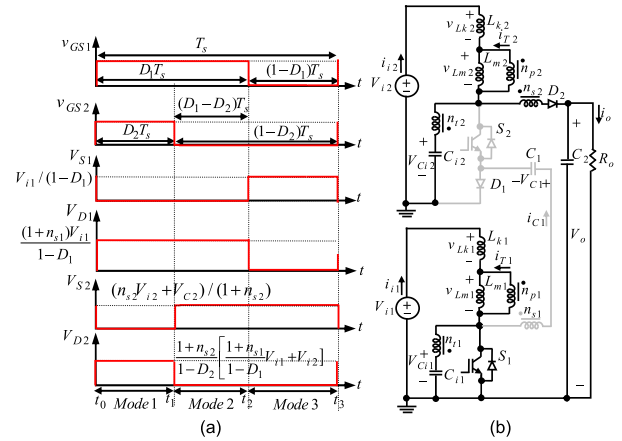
$v_{GS1}$
$T_s$
$D_1T_s$
$(1-D_1)T_s$
$t$
$v_{GS2}$
$(D_1-D_2)T_s$
$D_2T_s$
$(1-D_2)T_s$
$t$
$V_{S1}$
$V_{i1}/(1-D_1)$
$t$
$V_{D1}$
$\frac{(1+n_{s1})V_{i1}}{1-D_1}$
$t$
$V_{S2}$
$(n_{s2}V_{i2}+V_{C2})/(1+n_{s2})$
$t$
$V_{D2}$
$\frac{1+n_{s2}}{1-D_2}\left[\frac{1+n_{s1}}{1-D_1}V_{i1}+V_{i2}\right]$
$t$
$t_0$ Mode 1 $t_1$ Mode 2 $t_2$ Mode 3 $t_3$
(a)

$i_{i2}$
$V_{i2}$
$v_{Lk2}$
$L_{k2}$
$i_{T2}$
$v_{Lm2}$
$L_{m2}$
$n_{p2}$
$n_{s2}$
$D_2$
$i_o$
$n_{t2}$
$S_2$
$V_{Ci2}$
$C_{i2}$
$C_1$
$D_1$
$-V_{C1}+$
$C_2$
$R_o$
$i_{C1}$
$V_o$
$i_{i1}$
$V_{i1}$
$v_{Lk1}$
$L_{k1}$
$i_{T1}$
$v_{Lm1}$
$L_{m1}$
$n_{p1}$
$n_{s1}$
$n_{t1}$
$V_{Ci1}$
$C_{i1}$
$S_1$
(b)